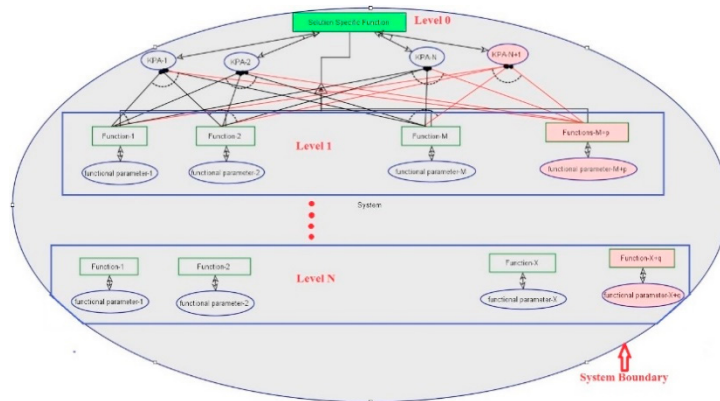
Solution Specific Function

Level 0

KPA-1

KPA-2

KPA-N

KPA-N+1

Function-1

Function-2

Level 1

Function-M

Function-M+p

functional parameter-1

functional parameter-2

functional parameter-M

functional parameter-M+p

System

Function-1

Function-2

Level N

Function-X

Function-X+q

functional parameter-1

functional parameter-2

functional parameter-X

functional parameter-X+q

System Boundary